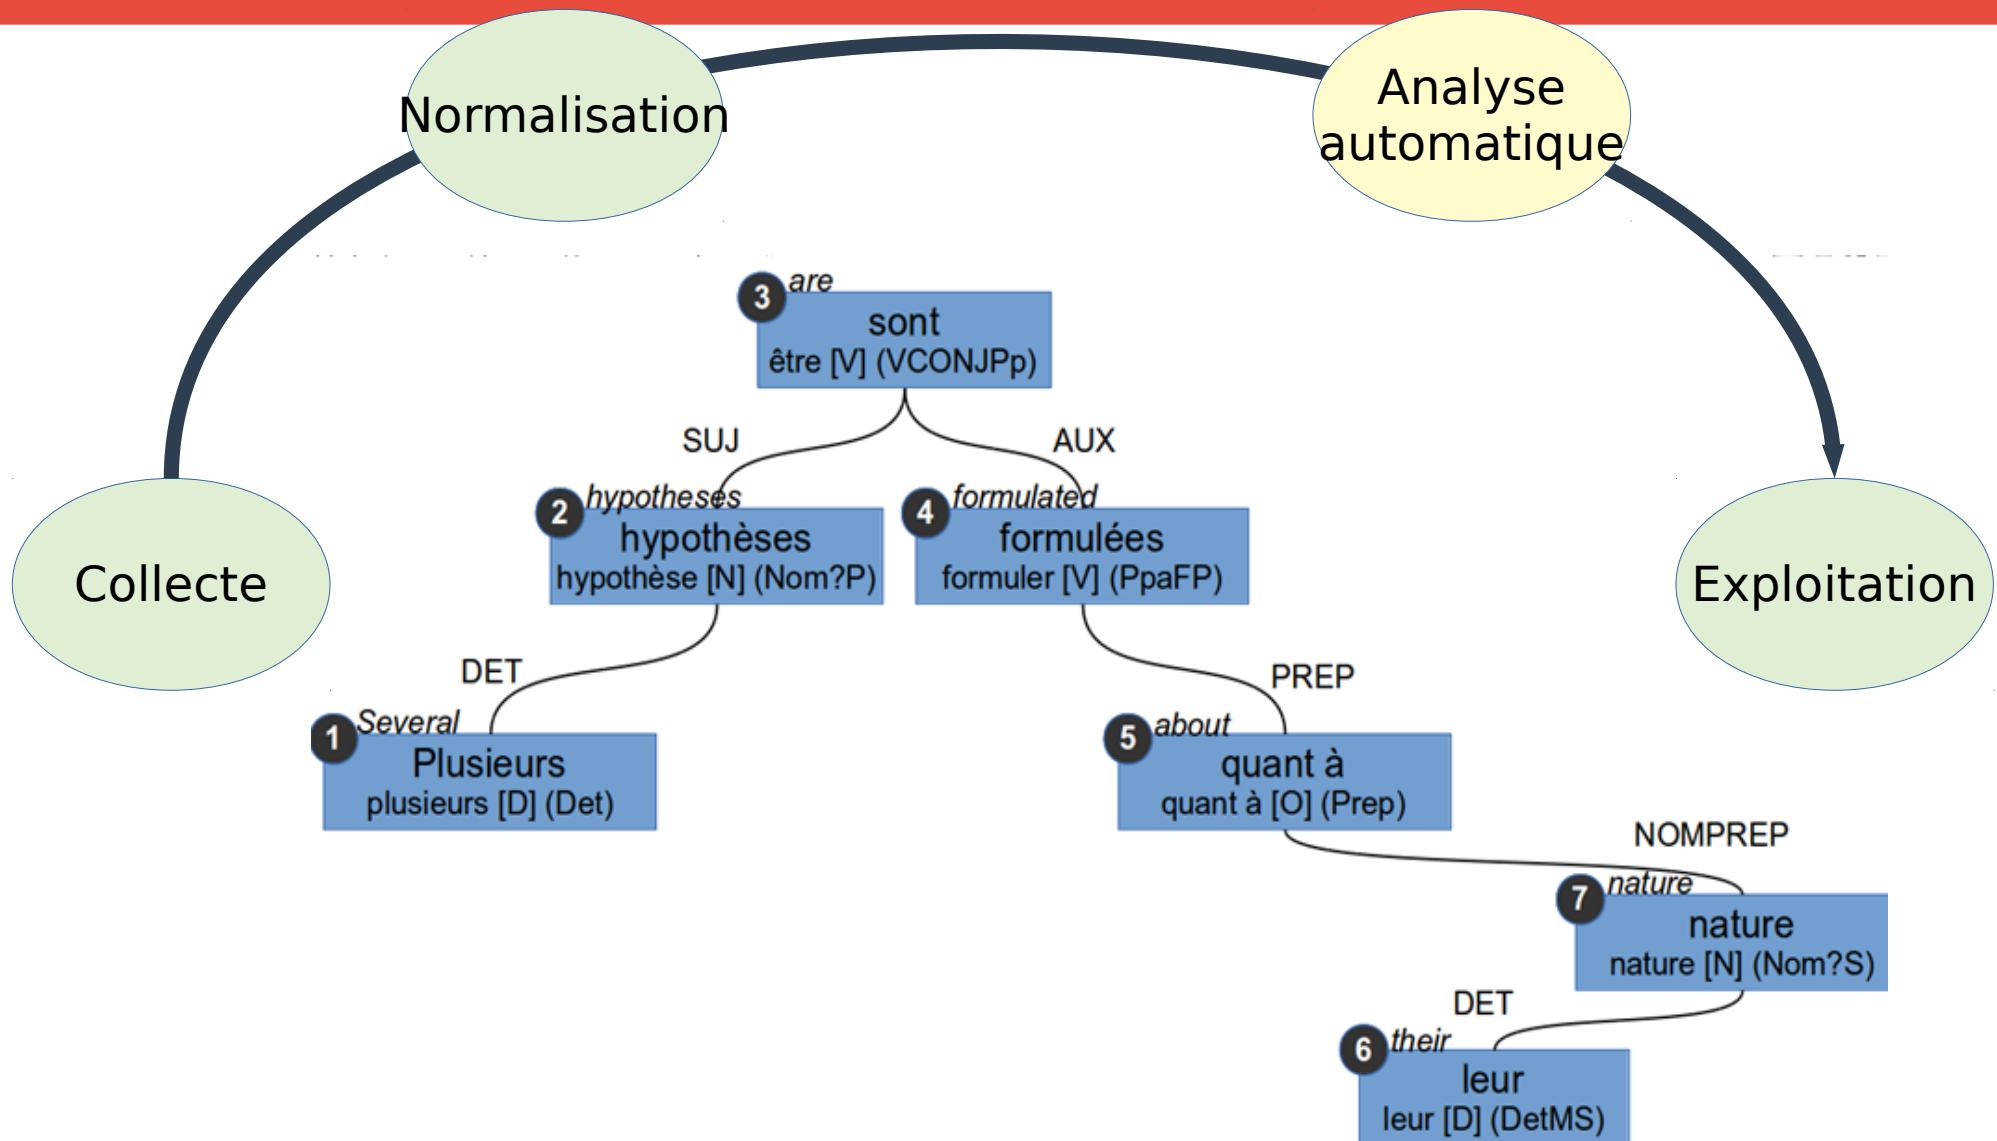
Normalisation

Analyse automatique

Collecte

Exploitation

3 are
sont
être [V] (VCONJPp)

SUJ

AUX

2 hypotheses
hypothèses
hypothèse [N] (Nom?P)

4 formulated
formulées
formuler [V] (PpaFP)

DET

PREP

1 Several
Plusieurs
plusieurs [D] (Det)

5 about
quant à
quant à [O] (Prep)

NOMPREP

7 nature
nature
nature [N] (Nom?S)

DET

6 their
leur
leur [D] (DetMS)